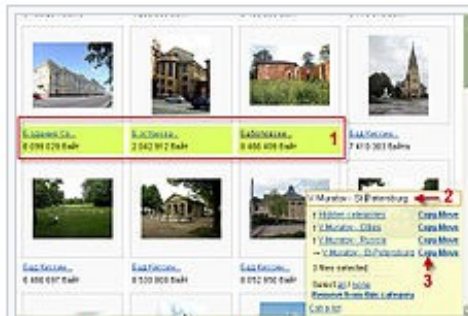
Б.здание Сх...
6 096 028 байт

Б.Эстакада...
2 042 912 байт

Библиотека...
6 456 406 байт

1

Бад Кессин...
7 410 303 байта

V.Muratov - St.Petersburg

2

→ Hidden categories Copy Move
→ V.Muratov - Cities Copy Move
→ V.Muratov - Russia Copy Move
→ V.Muratov - St.Petersburg Copy Move

3

3 files selected.

Select all / none
Remove from this category
Cancel

Бад Кессин...
6 466 697 байт

Бад Кессин...
8 530 808 байт

Бад Кессин...
8 052 950 байт